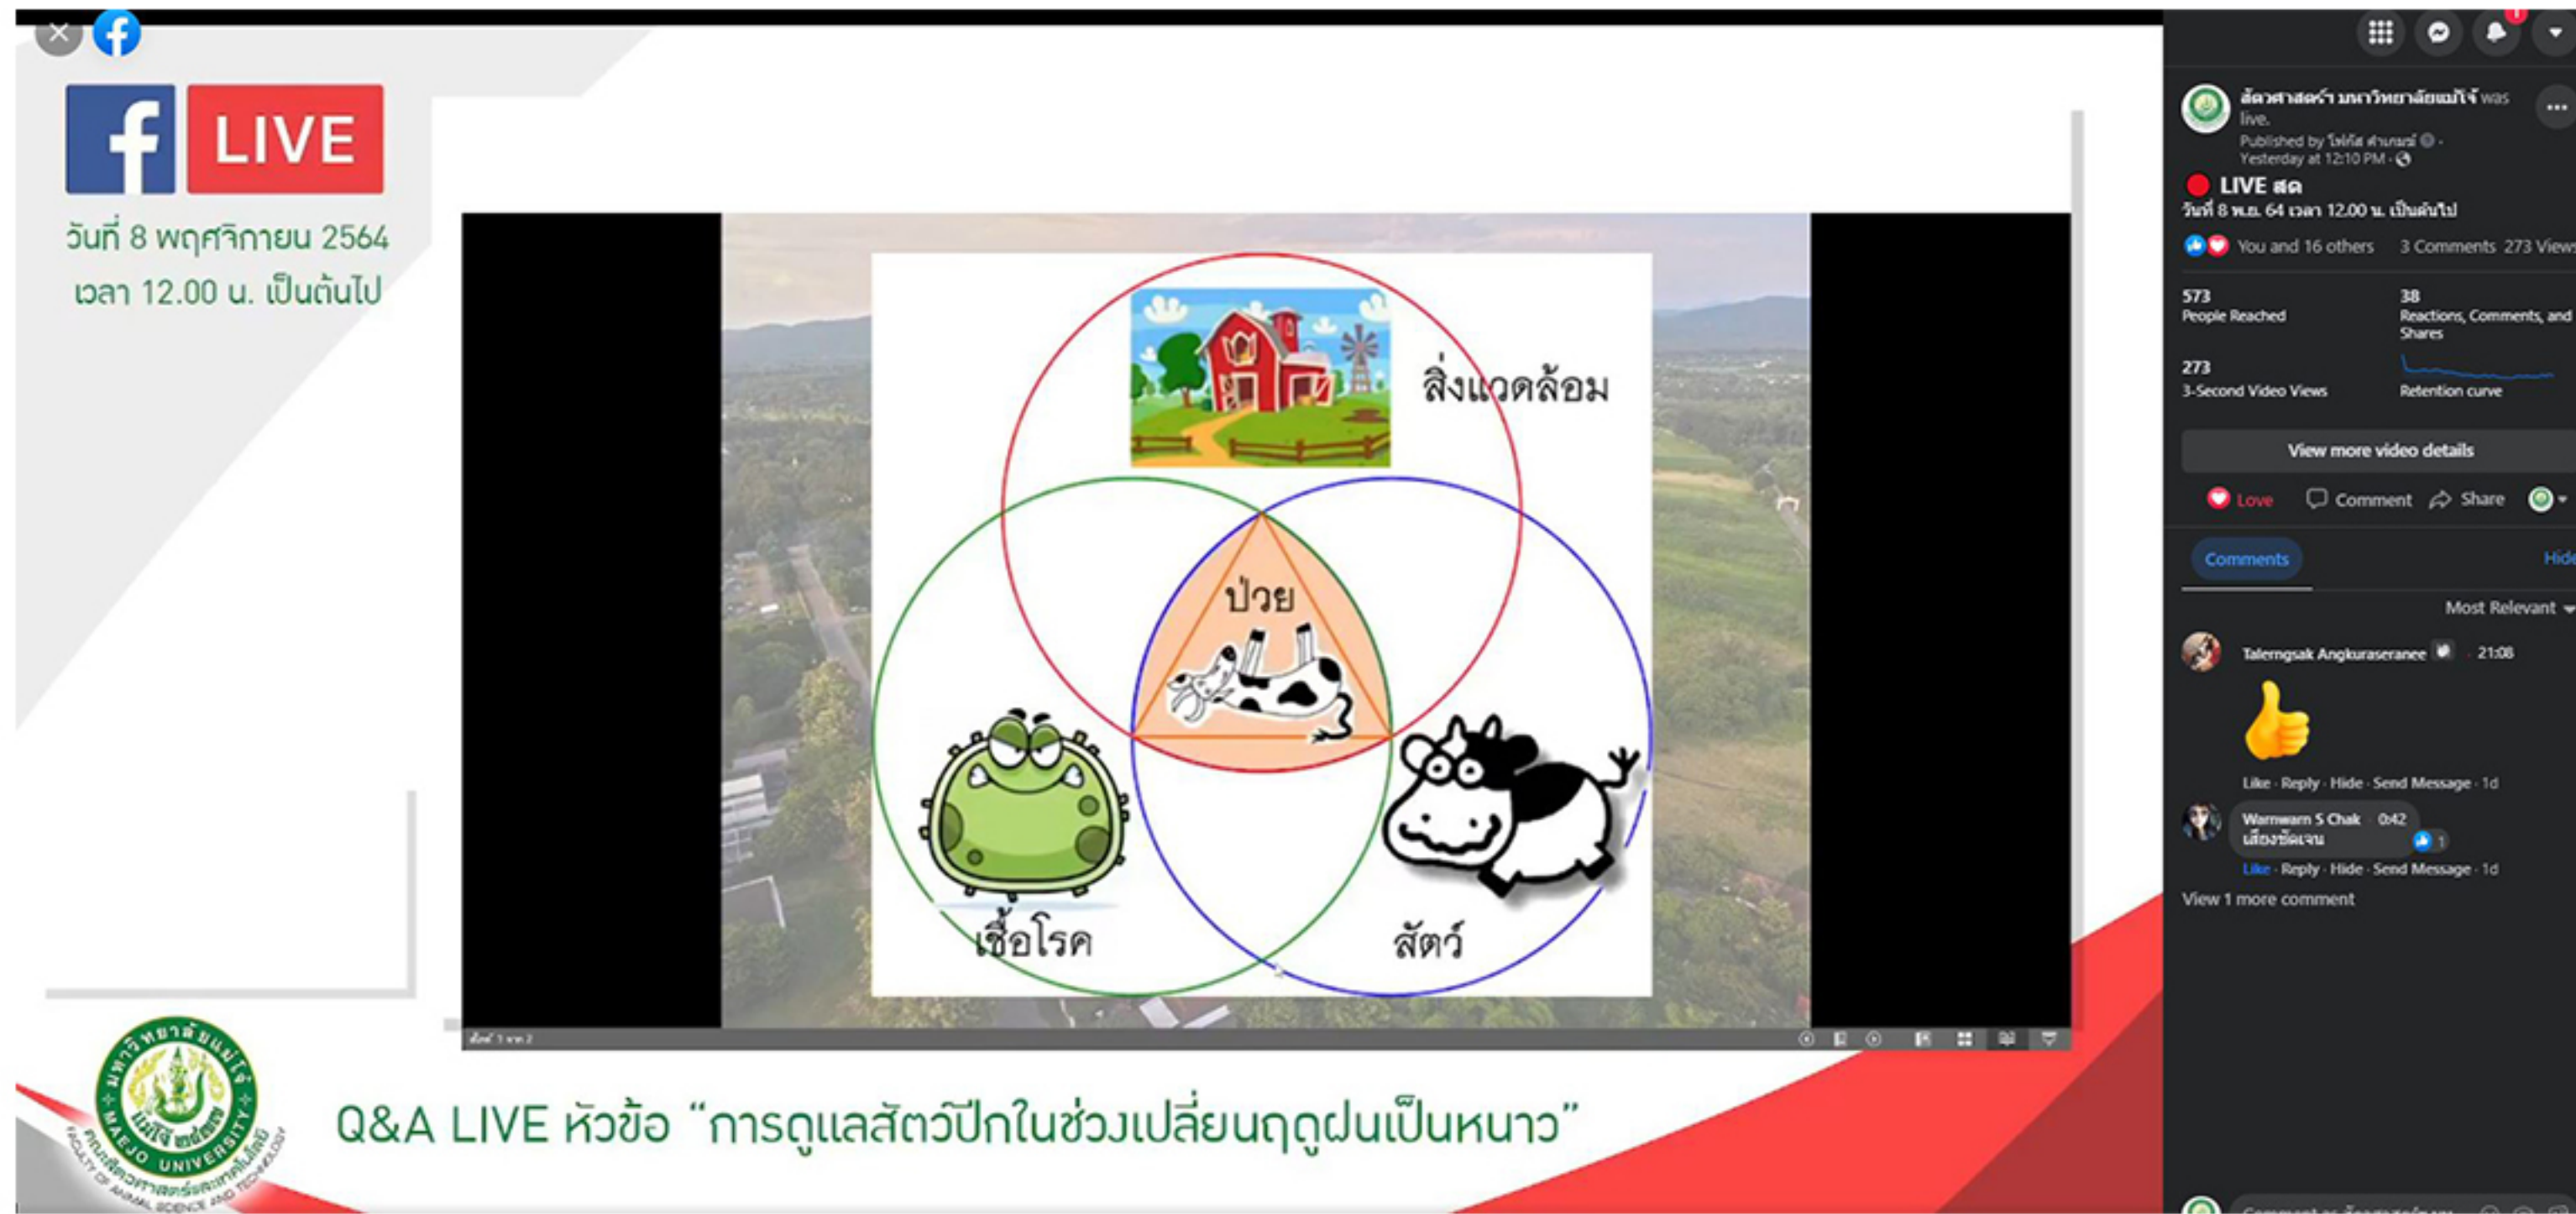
LIVE

วันที่ 8 พฤศจิกายน 2564
เวลา 12.00 น. เป็นต้นไป

สิ่งแวดล้อม

ป่วย

เชื้อโรค

สัตว์

มหาวิทยาลัยแม่โจ้
MAEJO UNIVERSITY
คณะสัตวศาสตร์และเทคโนโลยี
FACULTY OF ANIMAL SCIENCE AND TECHNOLOGY

Q&A LIVE หัวข้อ "การดูแลสัตว์ปีกในช่วงเปลี่ยนฤดูฝนเป็นหนาว"

สัตวศาสตร์ มหาวิทยาลัยแม่โจ้ was live.
Published by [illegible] · Yesterday at 12:10 PM ·

LIVE สด
วันที่ 8 พ.ย. 64 เวลา 12.00 น. เป็นต้นไป

You and 16 others 3 Comments 273 Views

573
People Reached

38
Reactions, Comments, and Shares

273
3-Second Video Views

Retention curve

View more video details

Love Comment Share

Comments Hide

Most Relevant

Talerngsak Angkuraseranee · 21:08

Like · Reply · Hide · Send Message · 1d

Warnwarn S Chak · 0:42
เสียงชัดเจน

Like · Reply · Hide · Send Message · 1d

View 1 more comment